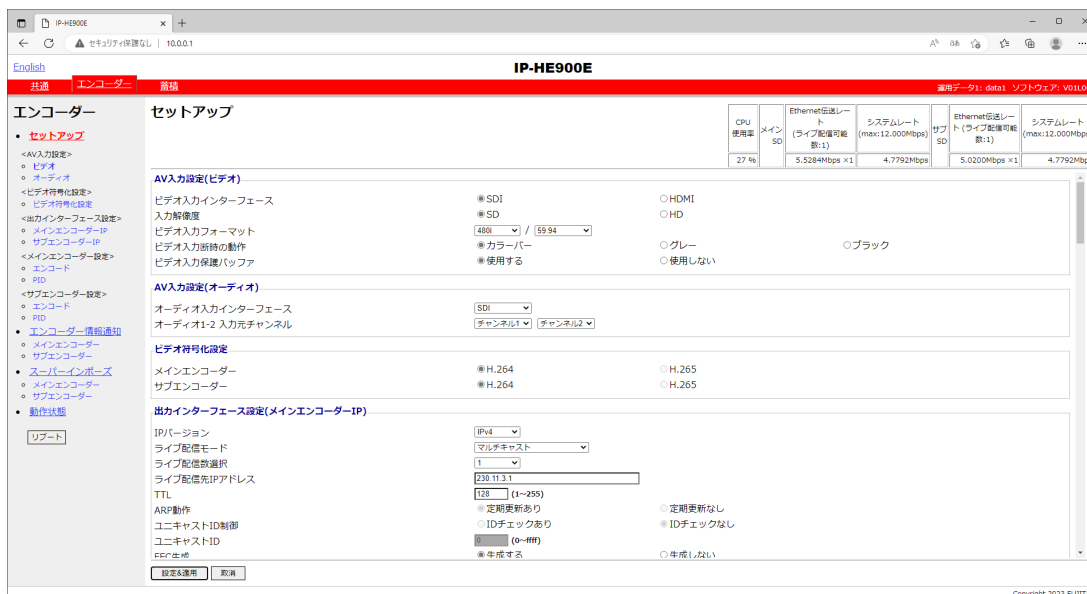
IP-HE900E
セキュリティ保護なし | 10.0.0.1

English
IP-HE900E
共通 エンコーダー 蓄積
運用データ1: data1 ソフトウェア: V01L0

エンコーダー
• セットアップ
<AV入力設定>
∘ ビデオ
∘ オーディオ
<ビデオ符号化設定>
∘ ビデオ符号化設定
<出力インターフェース設定>
∘ メインエンコーダーIP
∘ サブエンコーダーIP
<メインエンコーダー設定>
∘ エンコード
∘ PID
<サブエンコーダー設定>
∘ エンコード
∘ PID
• エンコーダー情報通知
∘ メインエンコーダー
∘ サブエンコーダー
• スーパーインポーズ
∘ メインエンコーダー
∘ サブエンコーダー
• 動作状態

リブート

セットアップ

| CPU使用率 | メインSD | Ethernet伝送レート(ライブ配信可能数:1) | システムレート(max:12.000Mbps) | サブSD | Ethernet伝送レート(ライブ配信可能数:1) | システムレート(max:12.000Mbps |
|---|---|---|---|---|---|---|
| 27 % | | 5.5284Mbps ×1 | 4.7792Mbps | | 5.0200Mbps ×1 | 4.7792Mbp |

AV入力設定(ビデオ)
ビデオ入力インターフェース ◉SDI ○HDMI
入力解像度 ◉SD ○HD
ビデオ入力フォーマット 480i / 59.94
ビデオ入力断時の動作 ◉カラーバー ○グレー ○ブラック
ビデオ入力保護バッファ ◉使用する ○使用しない

AV入力設定(オーディオ)
オーディオ入力インターフェース SDI
オーディオ1-2 入力元チャンネル チャンネル1 チャンネル2

ビデオ符号化設定
メインエンコーダー ◉H.264 ○H.265
サブエンコーダー ◉H.264 ○H.265

出力インターフェース設定(メインエンコーダーIP)
IPバージョン IPv4
ライブ配信モード マルチキャスト
ライブ配信数選択 1
ライブ配信先IPアドレス 230.11.3.1
TTL 128 (1~255)
ARP動作 ◉定期更新あり ○定期更新なし
ユニキャストID制御 ○IDチェックあり ◉IDチェックなし
ユニキャストID 0 (0~ffff)
FEC生成 ◉生成する ○生成しない

設定&適用 取消

Copyright 2023 FUJIT